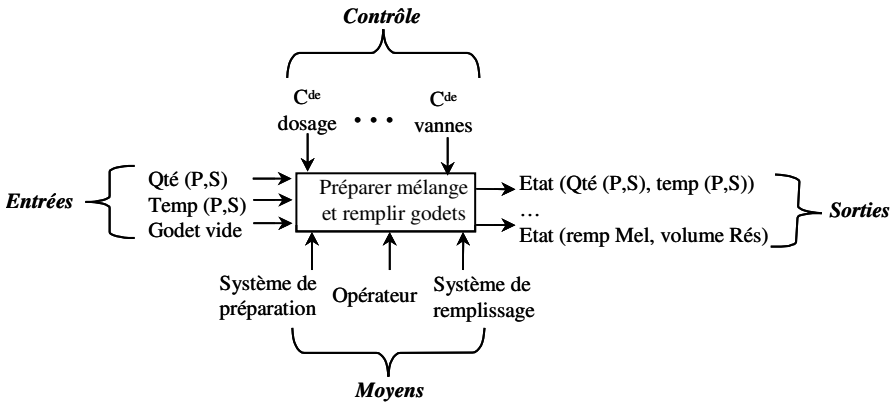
Contrôle

$C^{de}$ dosage

• • •

$C^{de}$ vannes

Entrées

Qté (P,S)
Temp (P,S)
Godet vide

Préparer mélange et remplir godets

Etat (Qté (P,S), temp (P,S))
…
Etat (remp Mel, volume Rés)

Sorties

Système de préparation

Opérateur

Système de remplissage

Moyens